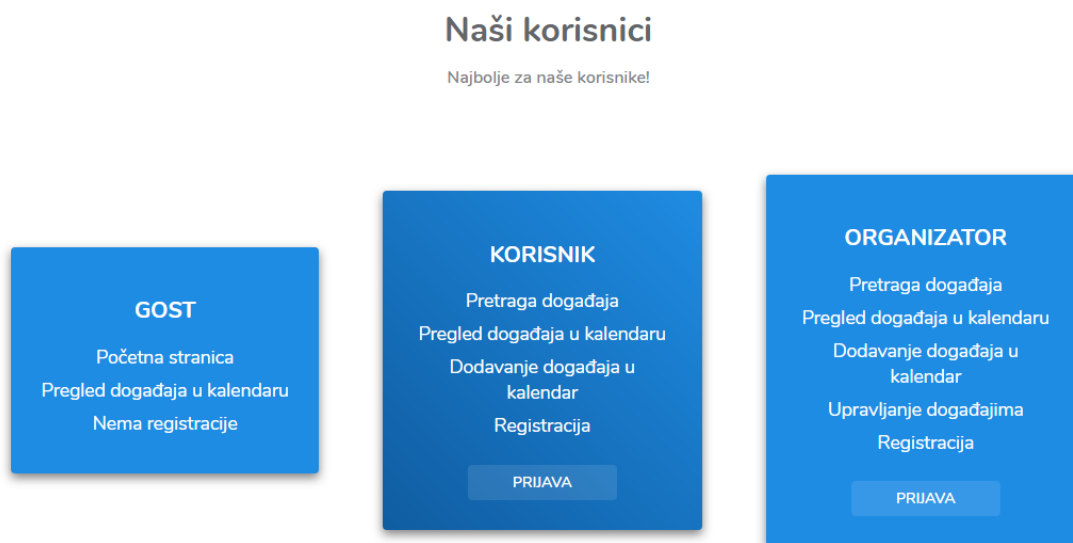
Naši korisnici

Najbolje za naše korisnike!

GOST

Početna stranica

Pregled događaja u kalendaru

Nema registracije

KORISNIK

Pretraga događaja

Pregled događaja u kalendaru

Dodavanje događaja u kalendar

Registracija

PRIJAVA

ORGANIZATOR

Pretraga događaja

Pregled događaja u kalendaru

Dodavanje događaja u kalendar

Upravljanje događajima

Registracija

PRIJAVA